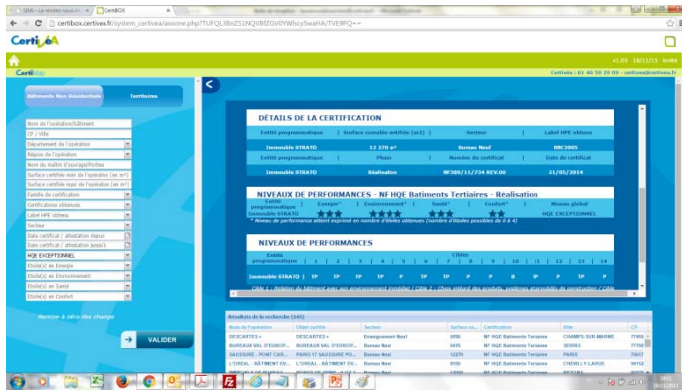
GIMI - La réalité nous éc... × CertiBOX ×

certibox.certivea.fr/system_certivea/assone.php?TUFQL3BnZS1NQVBfZGV0YWlscy5waHA/TVE9PQ==

Certivea

v1.03 18/11/15 Invité

Certimap

Certivea : 01 40 50 29 09 - contact@certivea.fr

Bâtiments Non Résidentiels | Territoires

Nom de l'opération/bâtiment
CP / Ville
Département de l'opération
Région de l'opération
Nom du maître d'ouvrage/Promo
Surface certifiée mini de l'opération (en m²)
Surface certifiée maxi de l'opération (en m²)
Famille de certification
Certificats obtenus
Label HPE obtenu
Secteur
Date certificat / attestation depuis
Date certificat / attestation jusqu'à
HQE EXCEPTIONNEL
Etoile(s) en Energie
Etoile(s) en Environnement
Etoile(s) en Santé
Etoile(s) en Confort

Remise à zéro des champs

VALIDER

DÉTAILS DE LA CERTIFICATION

| Entité programmatique | Surface considérée certifiée (m2) | Secteur | Label HPE obtenu |
|---|---|---|---|
| Immeuble STRATO | 12 370 m² | Bureau Neuf | BBC2005 |
| Entité programmatique | Phase | Numéro du certificat | Date du certificat |
| Immeuble STRATO | Réalisation | NF380/11/734 REV.06 | 21/05/2014 |

NIVEAUX DE PERFORMANCES - NF HQE Batiments Tertiaires - Realisation

| Entité programmatique | Energie* | Environnement* | Santé* | Confort* | Niveau global |
|---|---|---|---|---|---|
| Immeuble STRATO | ★★★ | ★★★★ | ★★★ | ★★★ | HQE EXCEPTIONNEL |

* Niveau de performance atteint exprimé en nombre d'étoiles obtenues (nombre d'étoiles possibles de 0 à 4)

NIVEAUX DE PERFORMANCES

| Entité programmatique | 1 | 2 | 3 | 4 | 5 | 6 | 7 | 8 | 9 | 10 | 11 | 12 | 13 | 14 |
|---|---|---|---|---|---|---|---|---|---|---|---|---|---|---|
| Immeuble STRATO | TP | TP | TP | P | TP | TP | P | P | B | TP | P | TP | P | TP |

Cibles

Cible 1 : Relation du bâtiment avec son environnement immédiat / Cible 2 : Choix intégré des produits, systèmes et procédés de construction / Cible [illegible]

Résultats de la recherche (145)

| Nom de l'opération | Objet certifié | Secteur | Surface co... | Certification | Ville | CP |
|---|---|---|---|---|---|---|
| DESCARTES + | DESCARTES + | Enseignement Neuf | 5095 | NF HQE Batiments Tertiaires | CHAMPS-SUR-MARNE | 77420 |
| BUREAUX VAL D'EUROP... | BUREAUX VAL D'EUROP... | Bureau Neuf | 5475 | NF HQE Batiments Tertiaires | SERRIS | 77700 |
| SAUSSURE - PONT CAR... | PARIS 17 SAUSSURE PO... | Bureau Neuf | 12270 | NF HQE Batiments Tertiaires | PARIS | 75017 |
| L'OREAL - BÂTIMENT EV... | L'OREAL - BÂTIMENT EV... | Bureau Neuf | 9100 | NF HQE Batiments Tertiaires | CHEVILLY LARUE | 94150 |
| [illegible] | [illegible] | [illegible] | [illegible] | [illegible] | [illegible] | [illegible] |

FR 18:41 18/11/2015